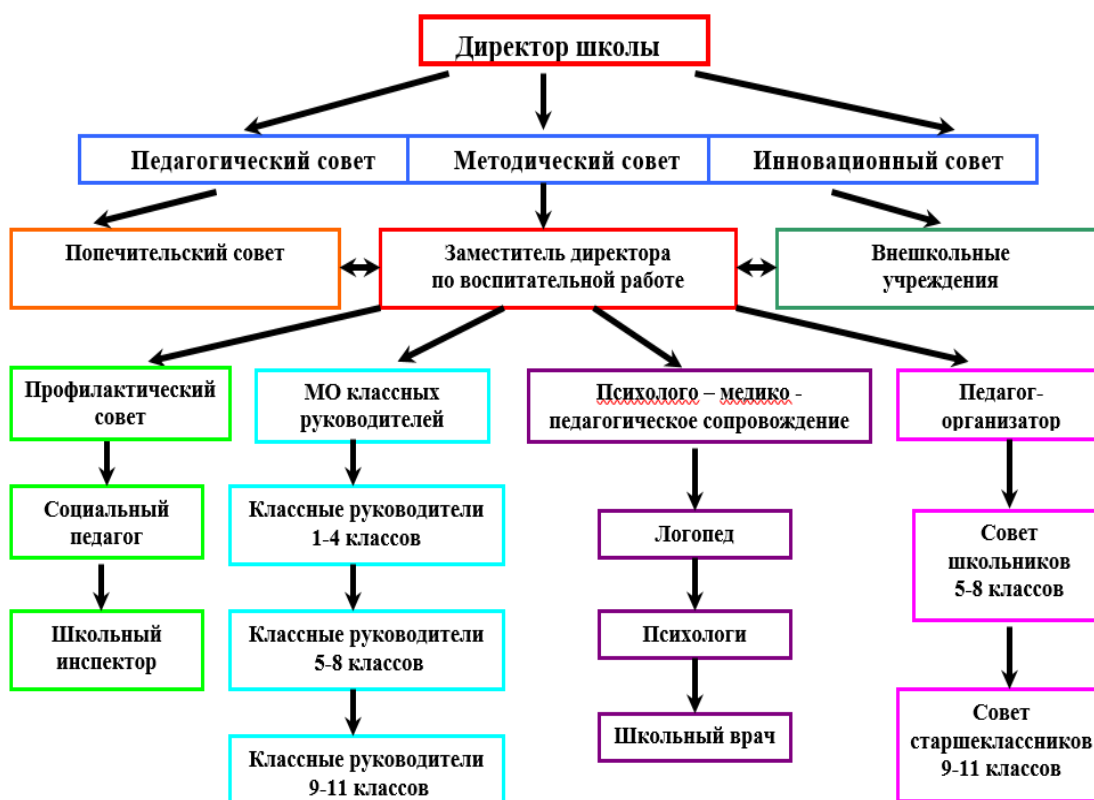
Директор школы

Педагогический совет

Методический совет

Инновационный совет

Попечительский совет

Заместитель директора по воспитательной работе

Внешкольные учреждения

Профилактический совет

МО классных руководителей

Психолого – медико - педагогическое сопровождение

Педагог-организатор

Социальный педагог

Классные руководители 1-4 классов

Логопед

Совет школьников 5-8 классов

Школьный инспектор

Классные руководители 5-8 классов

Психологи

Школьный врач

Совет старшеклассников 9-11 классов

Классные руководители 9-11 классов